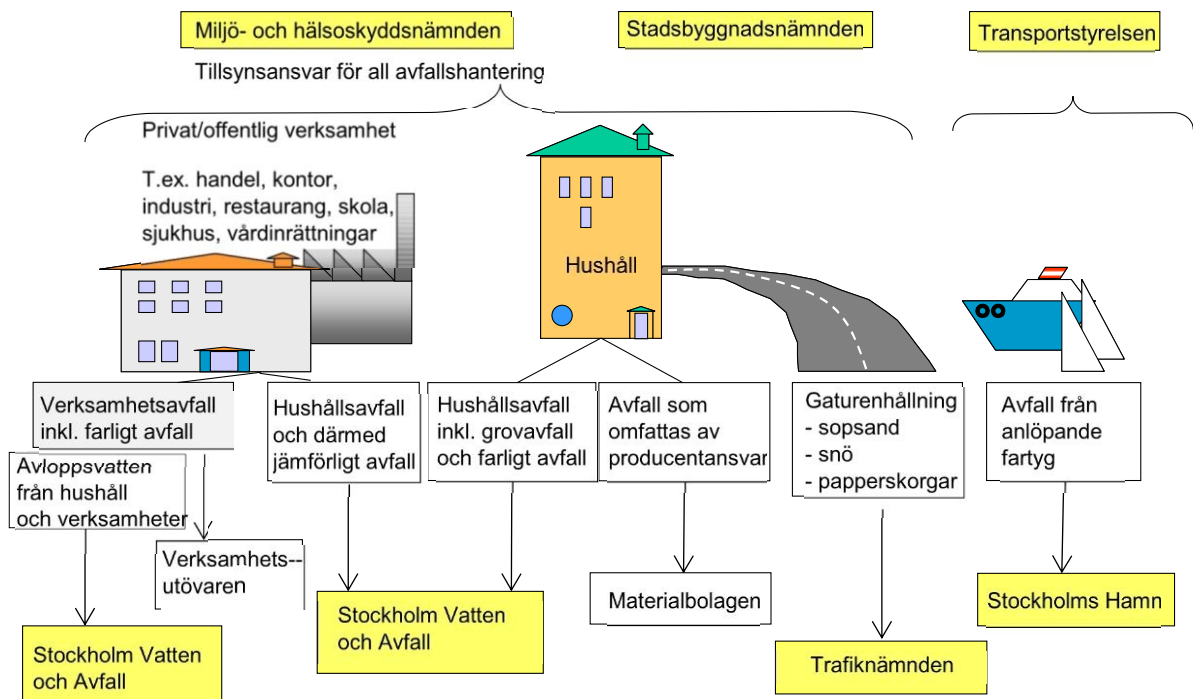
Miljö- och hälsoskyddsnämnden

Stadsbyggnadsnämnden

Transportstyrelsen

Tillsynsansvar för all avfallshantering

Privat/offentlig verksamhet

T.ex. handel, kontor, industri, restaurang, skola, sjukhus, vårdinrättningar

Hushåll

Verksamhetsavfall inkl. farligt avfall

Avloppsvatten från hushåll och verksamheter

Verksamhets-utövaren

Stockholm Vatten och Avfall

Hushållsavfall och därmed jämförligt avfall

Hushållsavfall inkl. grovavfall och farligt avfall

Stockholm Vatten och Avfall

Avfall som omfattas av producentansvar

Materialbolagen

Gaturenhållning
- sopsand
- snö
- papperskorgar

Trafiknämnden

Avfall från anlöpande fartyg

Stockholms Hamn